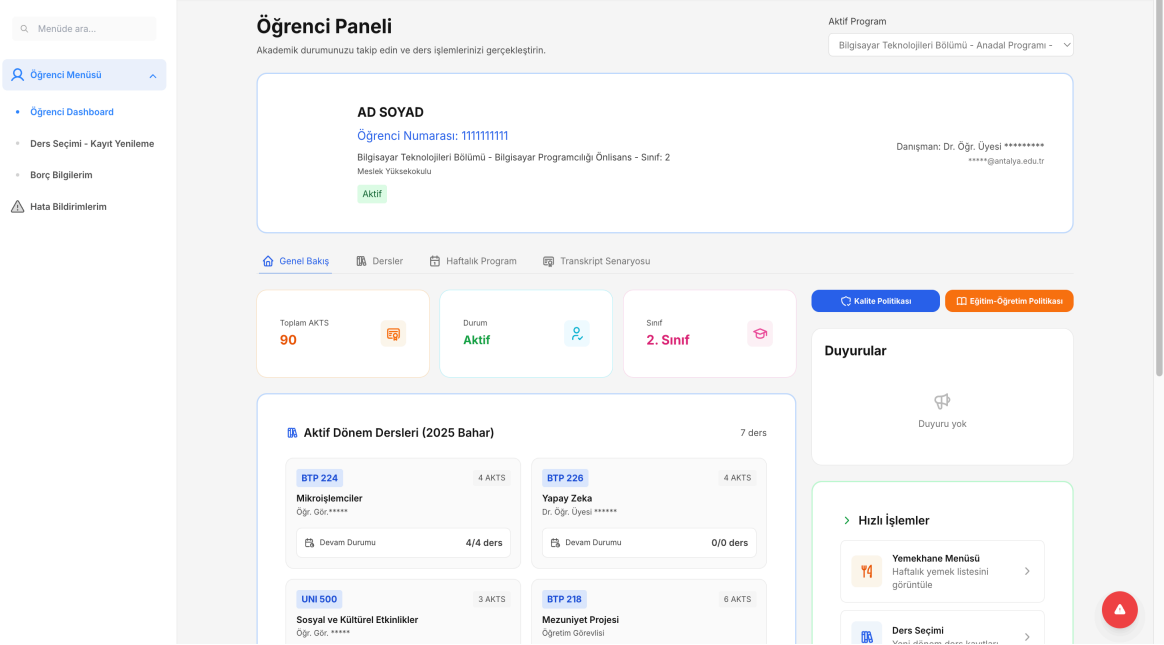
Menüde ara...

Öğrenci Menüsü

Öğrenci Dashboard

Ders Seçimi - Kayıt Yenileme

Borç Bilgilerim

Hata Bildirimlerim

Öğrenci Paneli

Akademik durumunuzu takip edin ve ders işlemlerinizi gerçekleştirin.

Aktif Program

Bilgisayar Teknolojileri Bölümü - Anadal Programı -

AD SOYAD

Öğrenci Numarası: 1111111111

Bilgisayar Teknolojileri Bölümü - Bilgisayar Programcılığı Önlisans - Sınıf: 2

Meslek Yüksekokulu

Aktif

Danışman: Dr. Öğr. Üyesi *********

*****@antalya.edu.tr

Genel Bakış

Dersler

Haftalık Program

Transkript Senaryosu

Toplam AKTS

90

Durum

Aktif

Sınıf

2. Sınıf

Kalite Politikası

Eğitim-Öğretim Politikası

Duyurular

Duyuru yok

Aktif Dönem Dersleri (2025 Bahar)

7 ders

BTP 224

4 AKTS

Mikroişlemciler

Öğr. Gör.*****

Devam Durumu

4/4 ders

BTP 226

4 AKTS

Yapay Zeka

Dr. Öğr. Üyesi ******

Devam Durumu

0/0 ders

UNI 500

3 AKTS

Sosyal ve Kültürel Etkinlikler

Öğr. Gör. *****

BTP 218

6 AKTS

Mezuniyet Projesi

Öğretim Görevlisi

Hızlı İşlemler

Yemekhane Menüsü

Haftalık yemek listesini görüntüle

Ders Seçimi

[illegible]